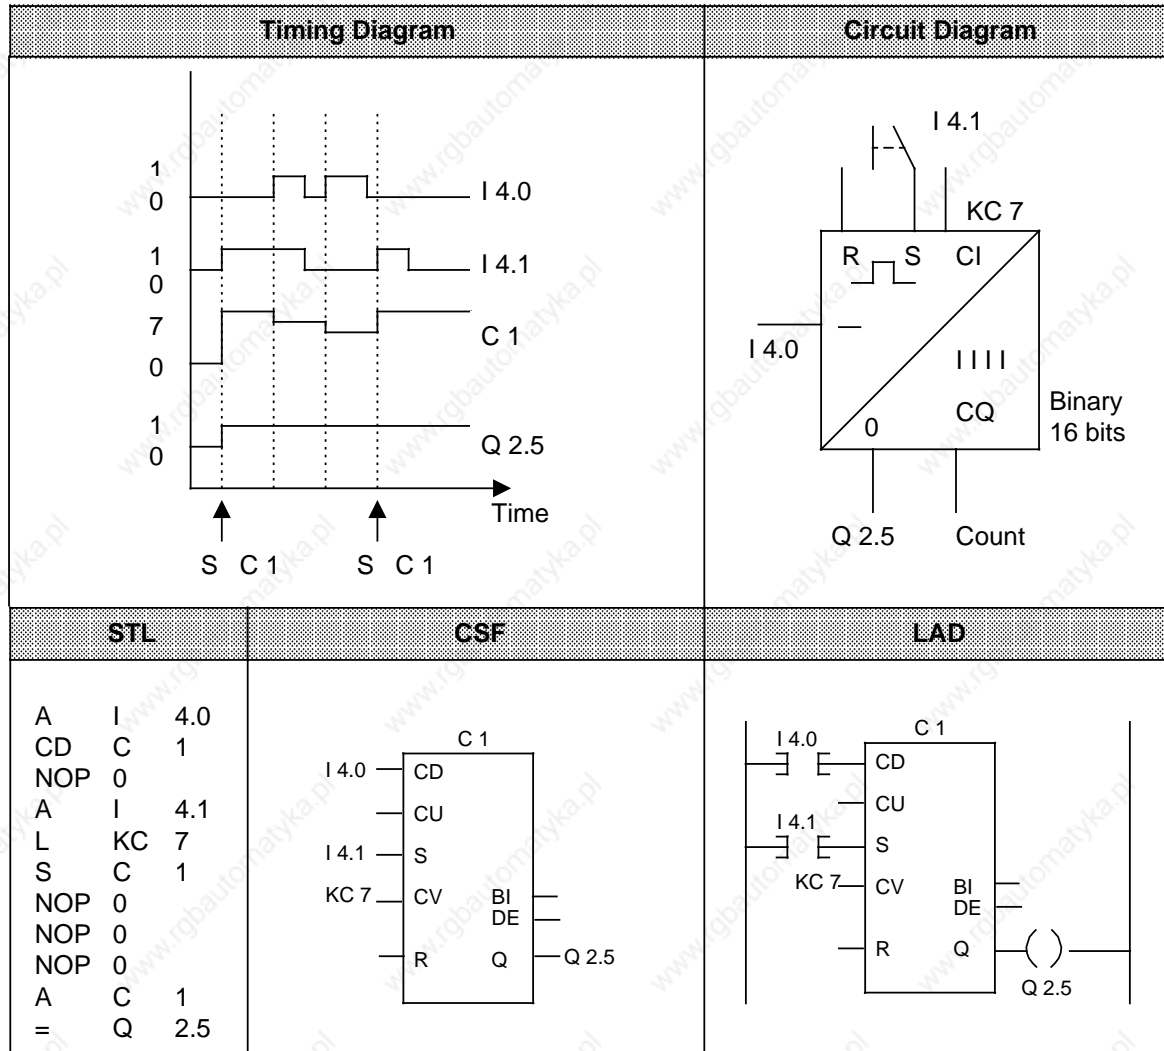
| Timing Diagram | Circuit Diagram |
|---|---|

1
0
I 4.0

1
0
I 4.1

7
0
C 1

1
0
Q 2.5

Time

S C 1    S C 1

I 4.1

KC 7

R S CI

I 4.0

IIII

CQ

0

Binary
16 bits

Q 2.5    Count

| STL | CSF | LAD |
|---|---|---|

| | | |
|---|---|---|
| A | I | 4.0 |
| CD | C | 1 |
| NOP | 0 | |
| A | I | 4.1 |
| L | KC | 7 |
| S | C | 1 |
| NOP | 0 | |
| NOP | 0 | |
| NOP | 0 | |
| A | C | 1 |
| = | Q | 2.5 |

C 1
I 4.0 CD
CU
I 4.1 S
KC 7 CV
BI
DE
R
Q
Q 2.5

C 1
I 4.0
CD
CU
I 4.1
S
KC 7
CV
BI
DE
R
Q
Q 2.5